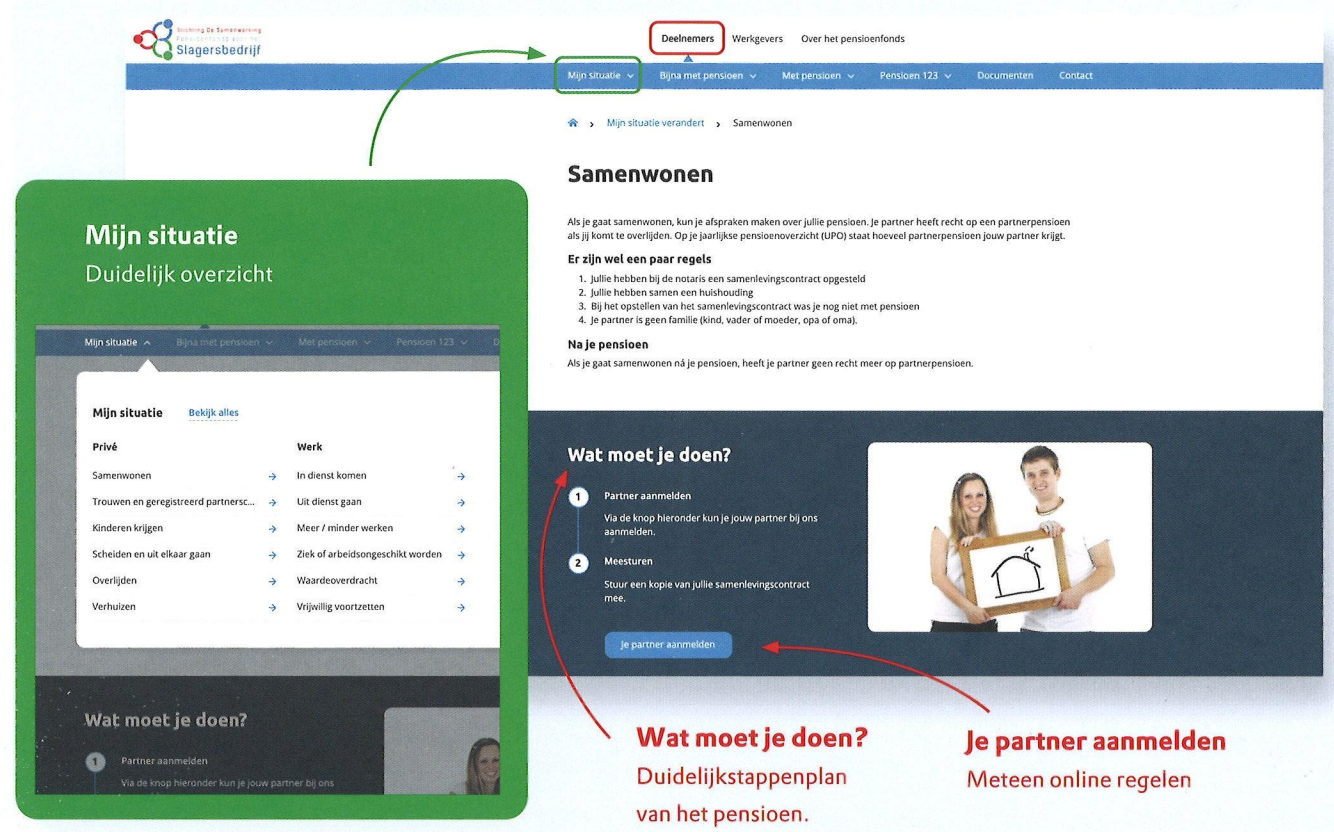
Stichting De Samenwerking Pensioenfonds voor het Slagersbedrijf

Deelnemers Werkgevers Over het pensioenfonds

Mijn situatie Bijna met pensioen Met pensioen Pensioen 123 Documenten Contact

Mijn situatie verandert › Samenwonen

Samenwonen

Als je gaat samenwonen, kun je afspraken maken over jullie pensioen. Je partner heeft recht op een partnerpensioen als jij komt te overlijden. Op je jaarlijkse pensioenoverzicht (UPO) staat hoeveel partnerpensioen jouw partner krijgt.

Er zijn wel een paar regels

1. Jullie hebben bij de notaris een samenlevingscontract opgesteld
2. Jullie hebben samen een huishouding
3. Bij het opstellen van het samenlevingscontract was je nog niet met pensioen
4. Je partner is geen familie (kind, vader of moeder, opa of oma).

Na je pensioen

Als je gaat samenwonen ná je pensioen, heeft je partner geen recht meer op partnerpensioen.

Wat moet je doen?

1 Partner aanmelden
Via de knop hieronder kun je jouw partner bij ons aanmelden.

2 Meesturen
Stuur een kopie van jullie samenlevingscontract mee.

Je partner aanmelden

Mijn situatie
Duidelijk overzicht

Mijn situatie Bijna met pensioen Met pensioen Pensioen 123

Mijn situatie Bekijk alles

| Privé | Werk |
|---|---|
| Samenwonen | In dienst komen |
| Trouwen en geregistreerd partnersc... | Uit dienst gaan |
| Kinderen krijgen | Meer / minder werken |
| Scheiden en uit elkaar gaan | Ziek of arbeidsongeschikt worden |
| Overlijden | Waardeoverdracht |
| Verhuizen | Vrijwillig voortzetten |

Wat moet je doen?

1 Partner aanmelden
Via de knop hieronder kun je jouw partner bij ons

Wat moet je doen?
Duidelijkstappenplan van het pensioen.

Je partner aanmelden
Meteen online regelen